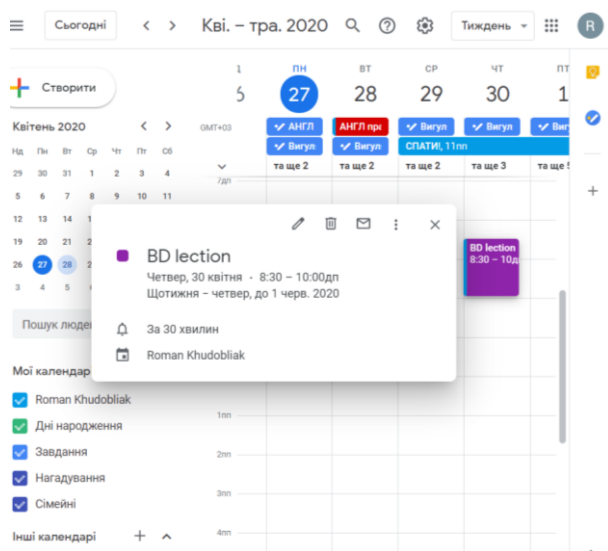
Сьогодні
Кві. – тра. 2020
Тиждень
R

Створити

Квітень 2020

| Нд | Пн | Вт | Ср | Чт | Пт | Сб |
|---|---|---|---|---|---|---|
| 29 | 30 | 31 | 1 | 2 | 3 | 4 |
| 5 | 6 | 7 | 8 | 9 | 10 | 11 |
| 12 | 13 | 14 | 15 | 16 | 17 | 18 |
| 19 | 20 | 21 | 22 | 23 | 24 | 25 |
| 26 | 27 | 28 | 29 | 30 | 1 | 2 |
| 3 | 4 | 5 | 6 | 7 | 8 | 9 |

Пошук людей

Мої календарі
Roman Khudobliak
Дні народження
Завдання
Нагадування
Сімейні

Інші календарі

GMT+03
1 6
ПН 27
ВТ 28
СР 29
ЧТ 30
ПТ 1

АНГЛ
Вигул
АНГЛ пр
Вигул
Вигул
Вигул
Вигул
Вигул
СПАТИ!, 11пп
та ще 2
та ще 2
та ще 2
та ще 3
та ще 5
7дп

BD lection
8:30 – 10д

BD lection
Четвер, 30 квітня · 8:30 – 10:00дп
Щотижня – четвер, до 1 черв. 2020

За 30 хвилин
Roman Khudobliak

1пп
2пп
3пп
4пп